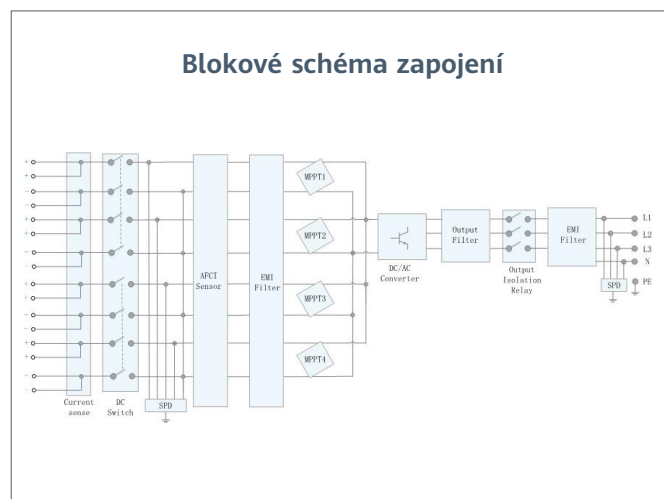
Blokové schéma zapojení

+
+
-
-
+
+
-
-
+
+
-
-
+
+
-
-

Current sense

DC Switch

SPD

AFCI Sensor

EMI Filter

MPPT1

MPPT2

MPPT3

MPPT4

DC/AC Converter

Output Filter

Output Isolation Relay

EMI Filter

SPD

L1
L2
L3
N
PE